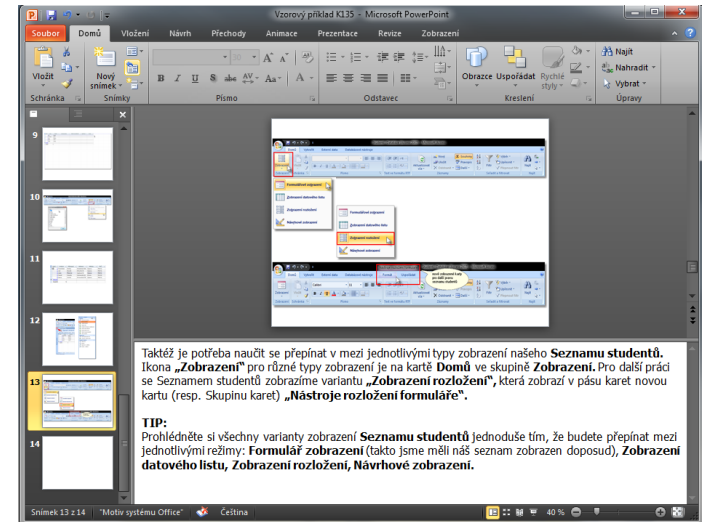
Vzorový příklad K135 - Microsoft PowerPoint

Soubor Domů Vložení Návrh Přechody Animace Prezentace Revize Zobrazení

Vložit Nový snímek Schránka Snímky Písmo Odstavec Obrazce Uspořádat Rychlé styly Kreslení Najít Nahradit Vybrat Úpravy

9
10
11
12
13
14

Formulářové zobrazení
Zobrazení datového listu
Zobrazení rozložení
Návrhové zobrazení

Taktéž je potřeba naučit se přepínat v mezi jednotlivými typy zobrazení našeho **Seznamu studentů**. Ikona **„Zobrazení"** pro různé typy zobrazení je na kartě **Domů** ve skupině **Zobrazení**. Pro další práci se Seznamem studentů zobrazíme variantu **„Zobrazení rozložení"**, která zobrazí v pásu karet novou kartu (resp. Skupinu karet) **„Nástroje rozložení formuláře"**.

**TIP:**
Prohlédněte si všechny varianty zobrazení **Seznamu studentů** jednoduše tím, že budete přepínat mezi jednotlivými režimy: **Formulář zobrazení** (takto jsme měli náš seznam zobrazen doposud), **Zobrazení datového listu, Zobrazení rozložení, Návrhové zobrazení.**

Snímek 13 z 14 "Motiv systému Office" Čeština 40 %